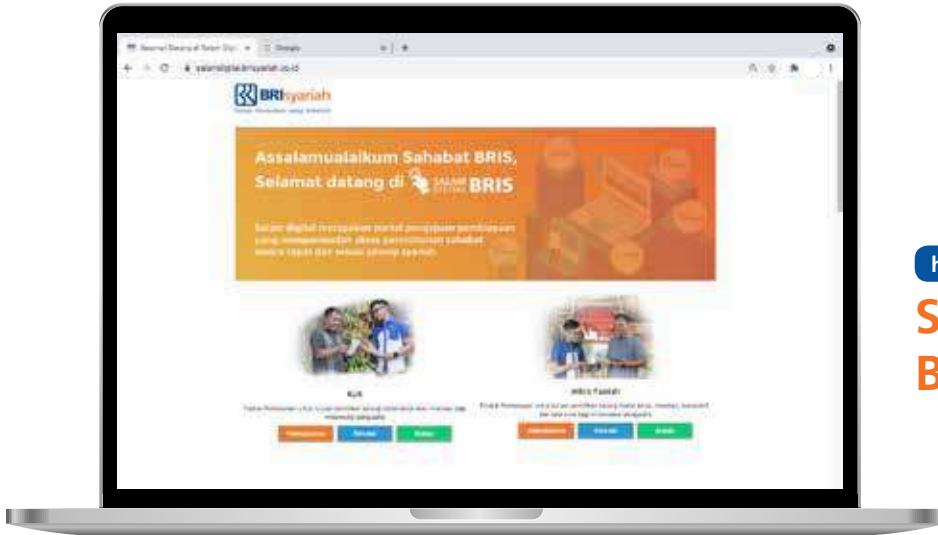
Google

salamdigital.brisyariah.co.id

BRIsyariah

Assalamualaikum Sahabat BRIS,
Selamat datang di SALAM DIGITAL BRIS

Salam digital merupakan portal pengajuan pembiayaan yang mempermudah akses permohonan sahabat secara cepat dan sesuai prinsip syariah.

KUR

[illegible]

Mikro Faedah

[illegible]

S
B